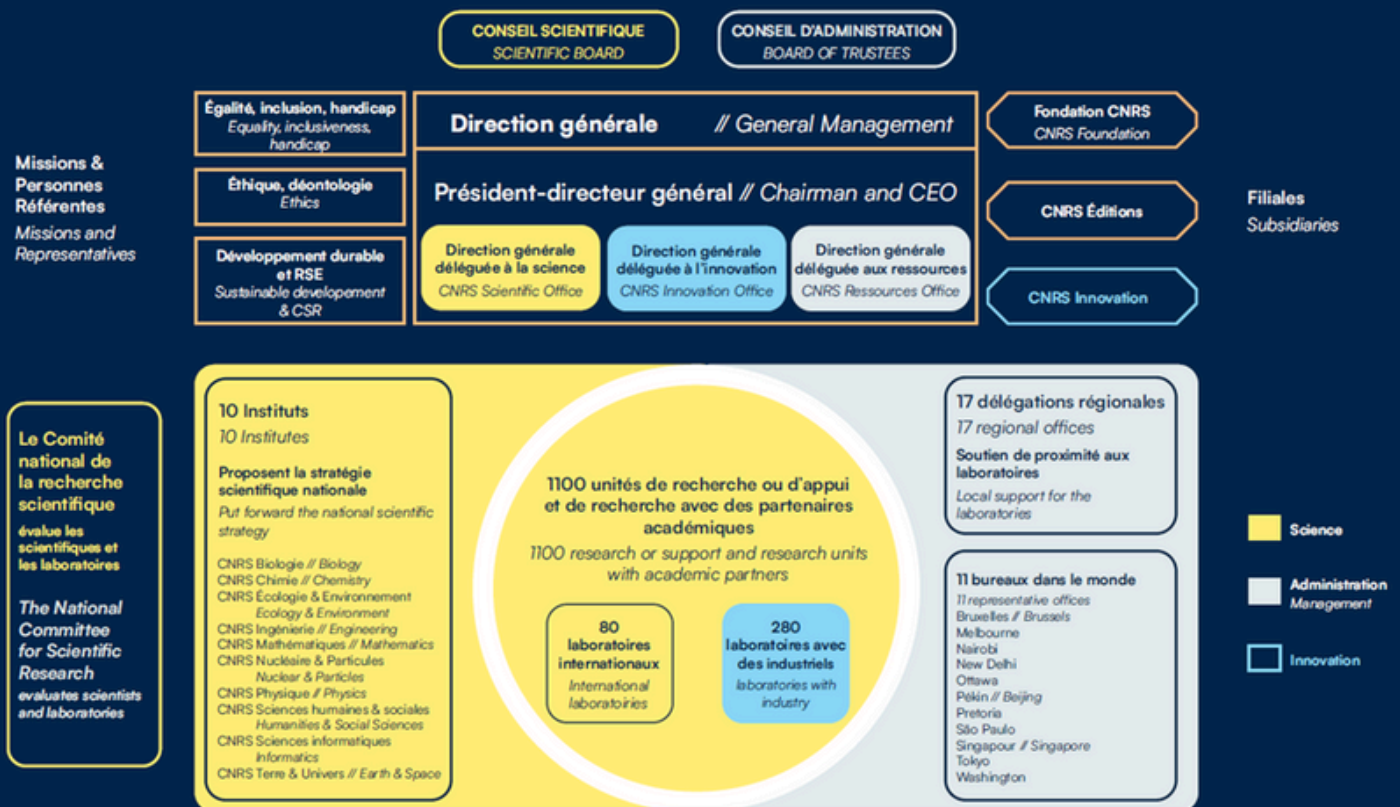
CONSEIL SCIENTIFIQUE
SCIENTIFIC BOARD

CONSEIL D'ADMINISTRATION
BOARD OF TRUSTEES

Missions & Personnes Référentes
Missions and Representatives

Égalité, inclusion, handicap
Equality, inclusiveness, handicap

Éthique, déontologie
Ethics

Développement durable et RSE
Sustainable developement & CSR

Direction générale // General Management

Président-directeur général // Chairman and CEO

Direction générale déléguée à la science
CNRS Scientific Office

Direction générale déléguée à l'innovation
CNRS Innovation Office

Direction générale déléguée aux ressources
CNRS Ressources Office

Fondation CNRS
CNRS Foundation

CNRS Éditions

CNRS Innovation

Filiales
Subsidiaries

Le Comité national de la recherche scientifique
évalue les scientifiques et les laboratoires

The National Committee for Scientific Research
evaluates scientists and laboratories

10 Instituts
10 Institutes

Proposent la stratégie scientifique nationale
Put forward the national scientific strategy

CNRS Biologie // Biology
CNRS Chimie // Chemistry
CNRS Écologie & Environnement
Ecology & Environment
CNRS Ingénierie // Engineering
CNRS Mathématiques // Mathematics
CNRS Nucléaire & Particules
Nuclear & Particles
CNRS Physique // Physics
CNRS Sciences humaines & sociales
Humanities & Social Sciences
CNRS Sciences informatiques
Informatics
CNRS Terre & Univers // Earth & Space

1100 unités de recherche ou d'appui et de recherche avec des partenaires académiques
1100 research or support and research units with academic partners

80 laboratoires internationaux
International laboratoiries

280 laboratoires avec des industriels
laboratories with industry

17 délégations régionales
17 regional offices
Soutien de proximité aux laboratoires
Local support for the laboratories

11 bureaux dans le monde
11 representative offices
Bruxelles // Brussels
Melbourne
Nairobi
New Delhi
Ottawa
Pékin // Beijing
Pretoria
São Paulo
Singapour // Singapore
Tokyo
Washington

Science

Administration
Management

Innovation